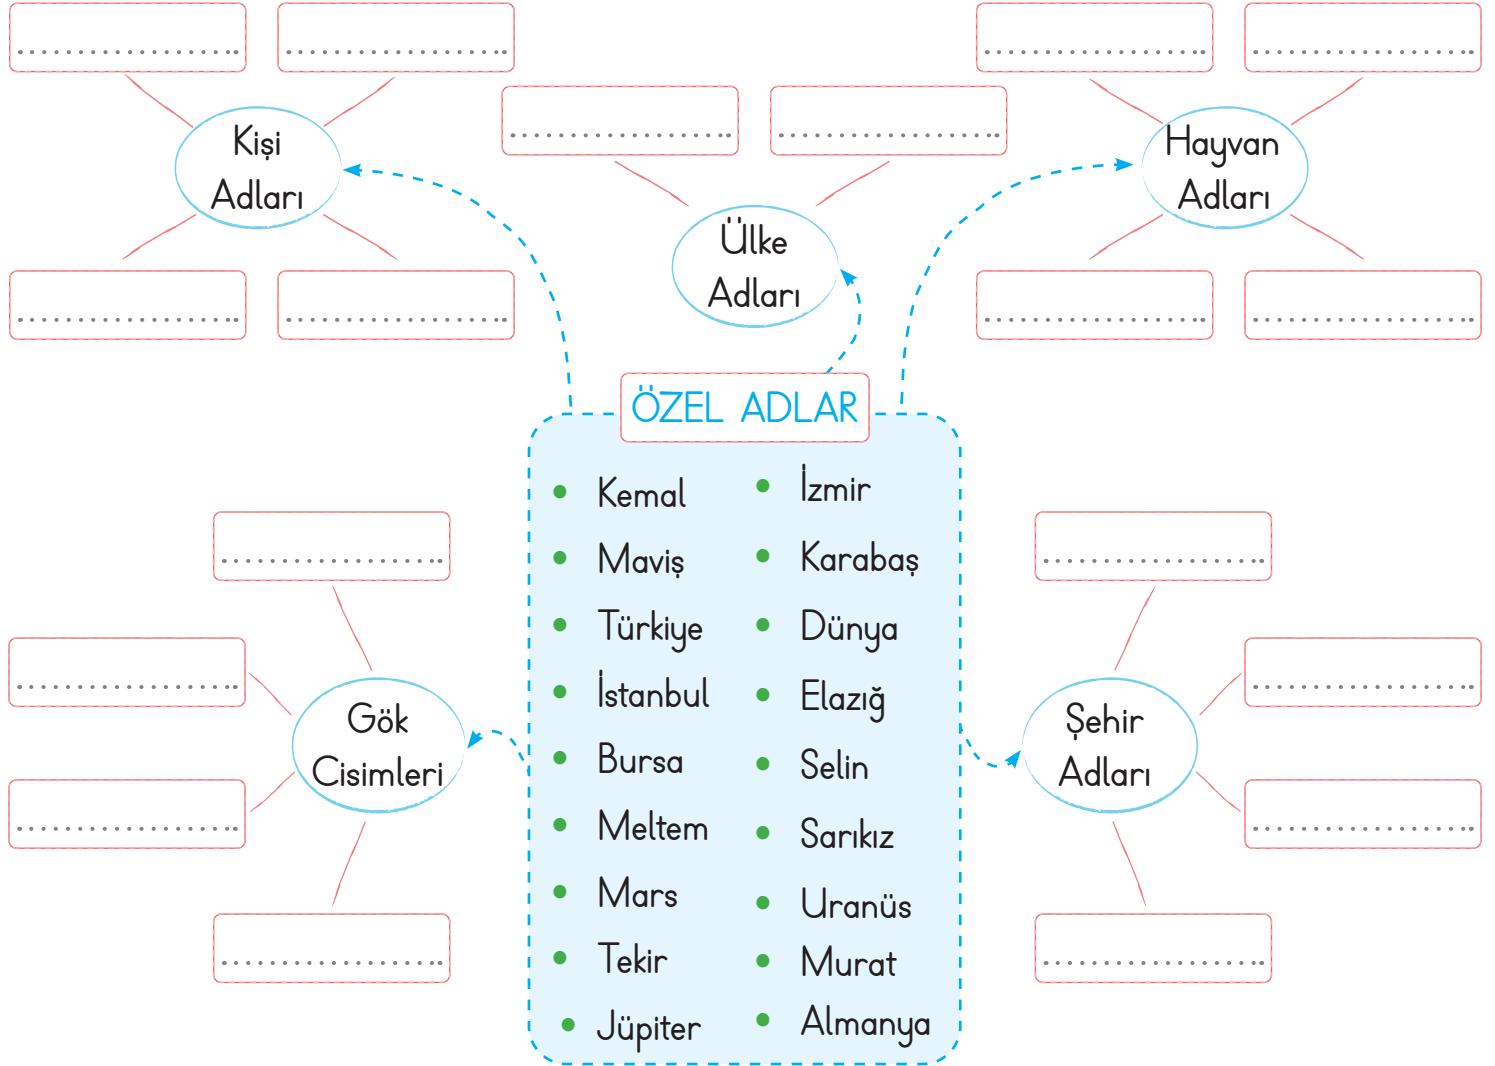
....................	....................
Kişi Adları
....................	....................

....................	....................
Ülke Adları

....................	....................
Hayvan Adları
....................	....................

ÖZEL ADLAR

- Kemal
- Maviş
- Türkiye
- İstanbul
- Bursa
- Meltem
- Mars
- Tekir
- Jüpiter

- İzmir
- Karabaş
- Dünya
- Elazığ
- Selin
- Sarıkız
- Uranüs
- Murat
- Almanya

....................
....................
Gök Cisimleri
....................
....................

....................
....................
Şehir Adları
....................
....................